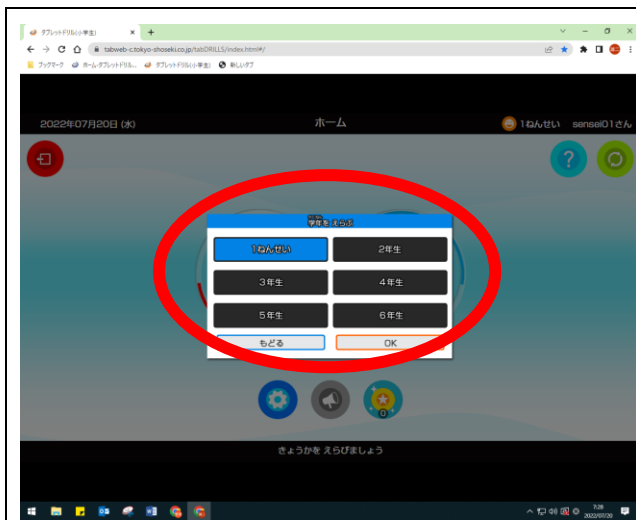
タブレットドリル(小学生)
tabweb-c.tokyo-shoseki.co.jp/tabDRILLS/index.html#/
ブックマーク ホーム タブレットドリル... タブレットドリル(小学生) 新しいタブ

2022年07月20日 (水)
ホーム
1ねんせい sensei01さん

学年をえらぶ
1ねんせい
2年生
3年生
4年生
5年生
6年生
もどる
OK

0

きょうかを えらびましょう

7:28
2022/07/20